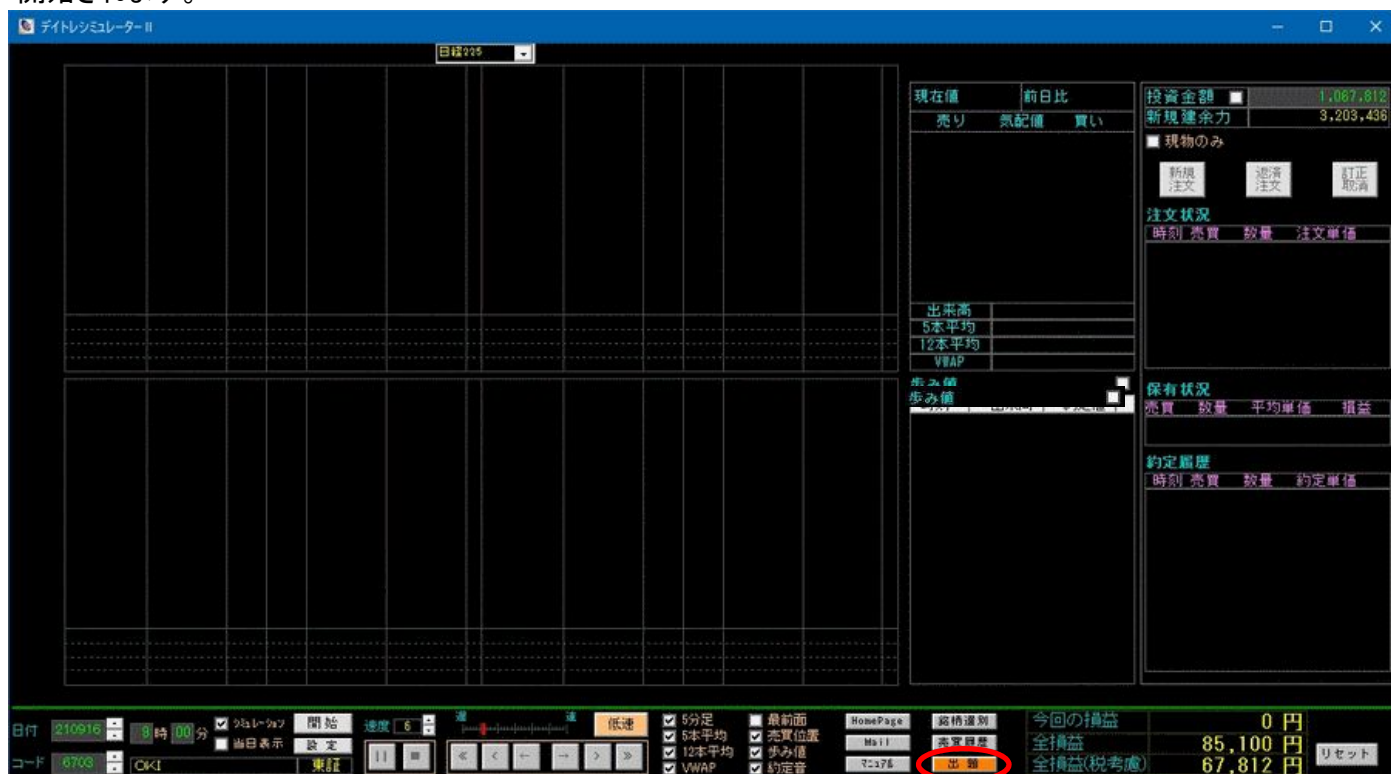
開始をやります。

デイトレシミュレーターII

日経225

現在値 前日比
売り 気配値 買い

出来高
5本平均
12本平均
VWAP

歩み値
歩み値

投資金額 1,067,812
新規建余力 3,203,436
現物のみ
新規注文
返済注文
訂正取消

注文状況
時刻 売買 数量 注文単価

保有状況
売買 数量 平均単価 損益

約定履歴
時刻 売買 数量 約定単価

日付 210916 9 時 00 分 シミュレーション 開始
当日表示 設定
コード 6703 OKI 東証
速度 6
遅 速
低速
5分足
5本平均
12本平均
VWAP
最前面
売買位置
歩み値
約定音
HomePage
Mail
マニュアル
銘柄選別
売買履歴
出 題
今回の損益 0 円
全損益 85,100 円
全損益(税考慮) 67,812 円
リセット